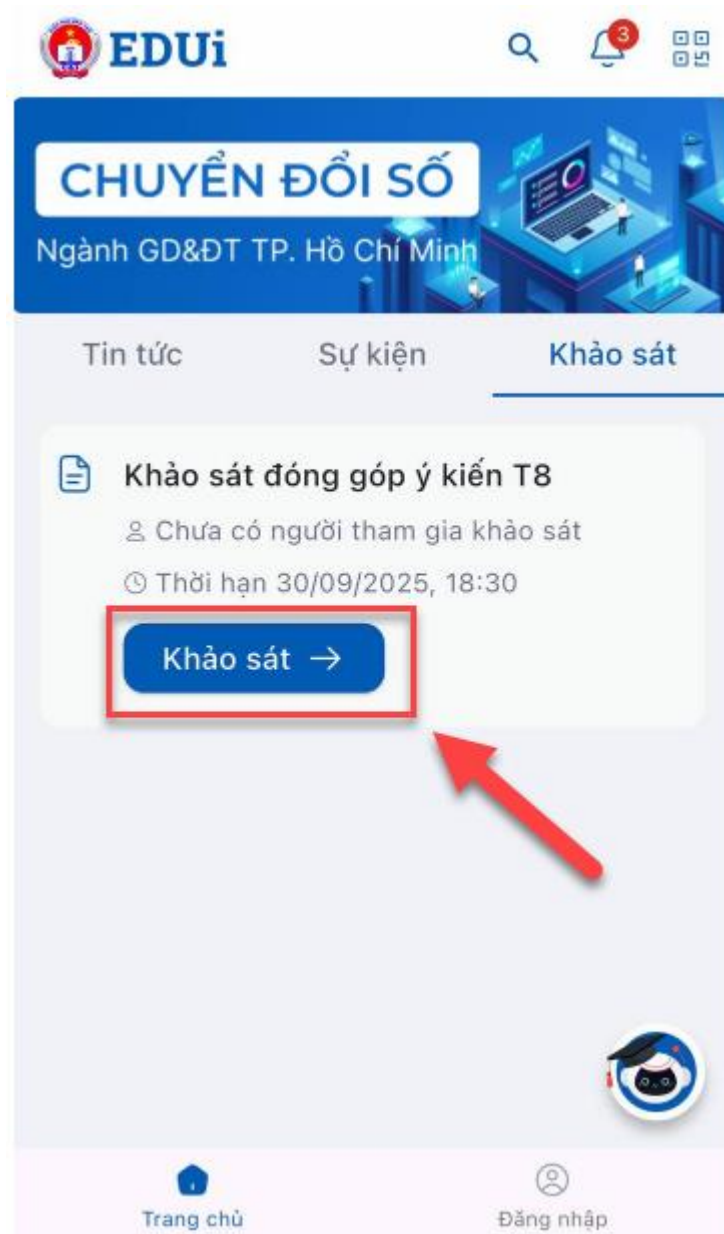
EDUi

3

CHUYỂN ĐỔI SỐ

Ngành GD&ĐT TP. Hồ Chí Minh

Tin tức

Sự kiện

Khảo sát

Khảo sát đóng góp ý kiến T8

Chưa có người tham gia khảo sát

Thời hạn 30/09/2025, 18:30

Khảo sát →

Trang chủ

Đăng nhập